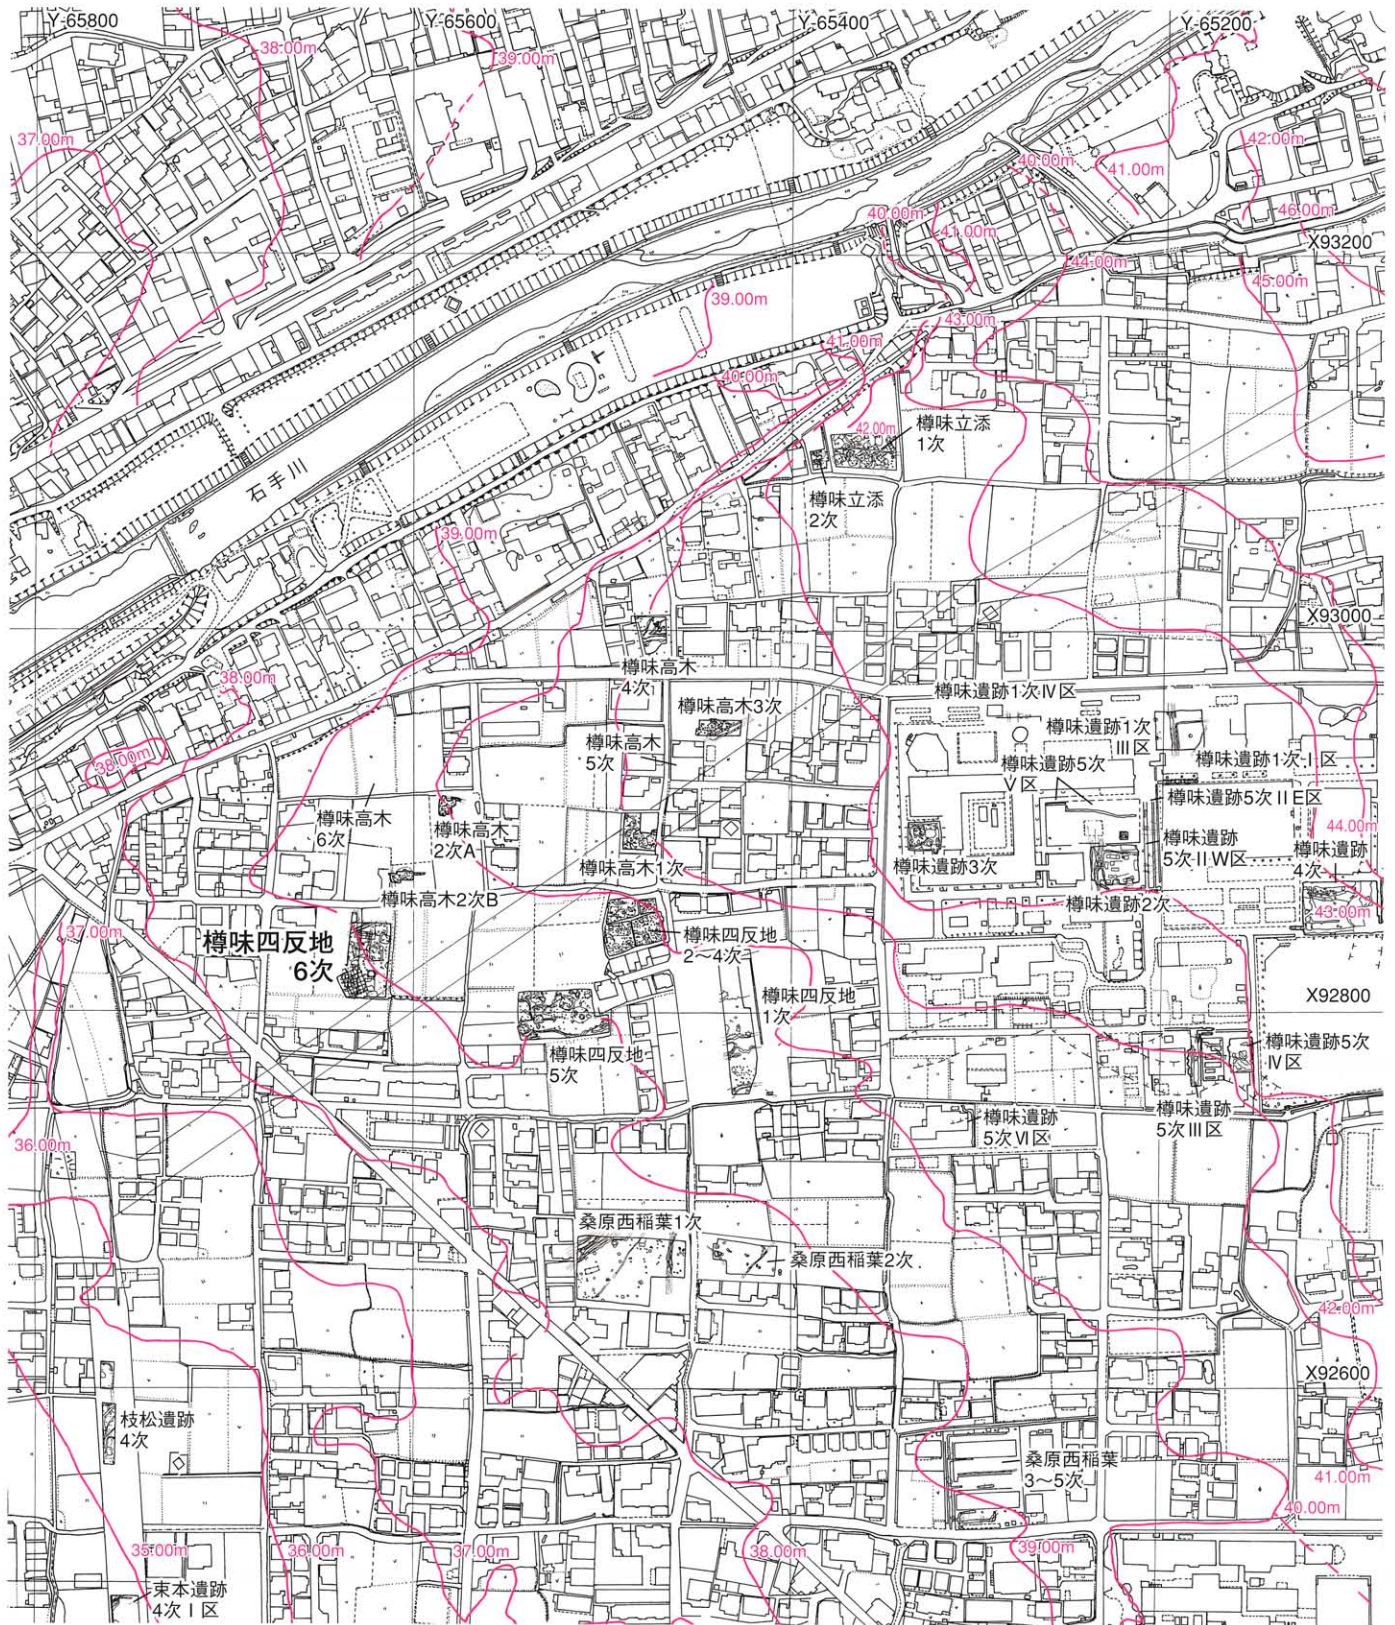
Y-65800
Y-65600
Y-65400
Y-65200
38.00m
39.00m
37.00m
40.00m
41.00m
42.00m
40.00m
41.00m
46.00m
X93200
44.00m
45.00m
39.00m
43.00m
41.00m
40.00m
42.00m
樽味立添
1次
石手川
樽味立添
2次
39.00m
X93000
樽味高木
4次
樽味遺跡1次IV区
38.00m
樽味高木3次
樽味遺跡1次
III区
樽味高木
5次
38.00m
樽味遺跡5次
V区
樽味遺跡1次 I 区
樽味遺跡5次 II E区
樽味高木
6次
樽味高木
2次A
44.00m
樽味遺跡
5次 II W区
樽味遺跡
4次
樽味高木1次
樽味遺跡3次
樽味高木2次B
樽味遺跡2次
43.00m
37.00m
樽味四反地
6次
樽味四反地
2〜4次
X92800
樽味四反地
1次
樽味四反地
5次
樽味遺跡5次
IV区
樽味遺跡
5次VI区
樽味遺跡
5次III区
36.00m
桑原西稲葉1次
桑原西稲葉2次
42.00m
X92600
枝松遺跡
4次
桑原西稲葉
3〜5次
41.00m
40.00m
35.00m
36.00m
37.00m
38.00m
39.00m
束本遺跡
4次 I 区